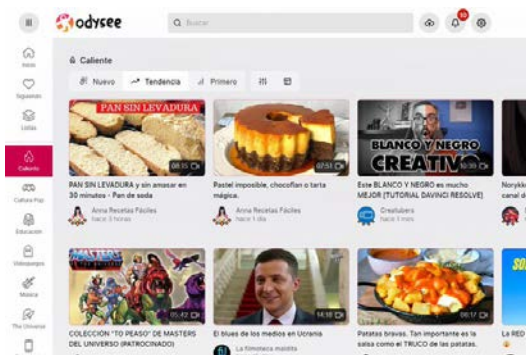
odysee

Buscar

Inicio
Siguiendo
Listas
Caliente
Cultura Pop
Educación
Videojuegos
Música
The Universe

Caliente

Nuevo
Tendencia
Primero

PAN SIN LEVADURA
08:15
PAN SIN LEVADURA y sin amasar en 30 minutos - Pan de soda
Anna Recetas Fáciles
hace 3 horas

07:51
Pastel imposible, chocoflan o tarta mágica.
Anna Recetas Fáciles
hace 1 día

BLANCO Y NEGRO CREATIV
Este BLANCO Y NEGRO es mucho MEJOR (TUTORIAL DAVINCI RESOLVE)
Creatubers
hace 1 mes

Norykk
canal d

05:42
COLECCIÓN "TO PEASO" DE MASTERS DEL UNIVERSO (PATROCINADO)

14:18
El blues de los medios en Ucrania
La filmoteca maldita

06:17
Patatas bravas. Tan importante es la salsa como el TRUCO de las patatas.

LA RED